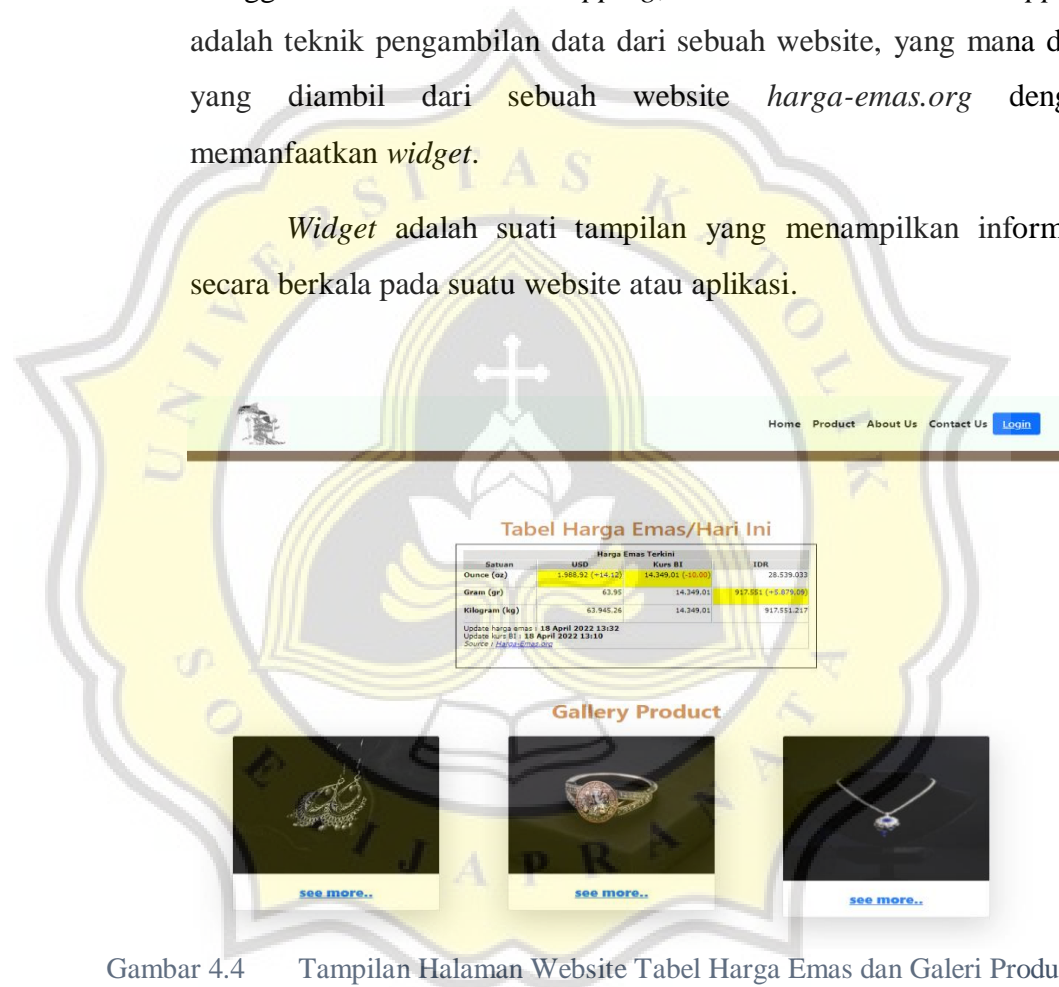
adalah teknik pengambilan data dari sebuah website, yang mana d yang diambil dari sebuah website *harga-emas.org* deng memanfaatkan *widget*.

*Widget* adalah suati tampilan yang menampilkan inform secara berkala pada suatu website atau aplikasi.

Home Product About Us Contact Us Login

Tabel Harga Emas/Hari Ini

Harga Emas Terkini

| Satuan | USD | Kurs BI | IDR |
|---|---|---|---|
| Ounce (oz) | 1.988.92 (+14.12) | 14.349.01 (-10.00) | 28.539.033 |
| Gram (gr) | 63.95 | 14.349.01 | 917.551 (+5.879.09) |
| Kilogram (kg) | 63.945.26 | 14.349.01 | 917.551.217 |

Update harga emas : 18 April 2022 13:32
Update kurs BI : 18 April 2022 13:10
Source : Harga-Emas.org

Gallery Product

see more..

see more..

see more..

Gambar 4.4 Tampilan Halaman Website Tabel Harga Emas dan Galeri Produ